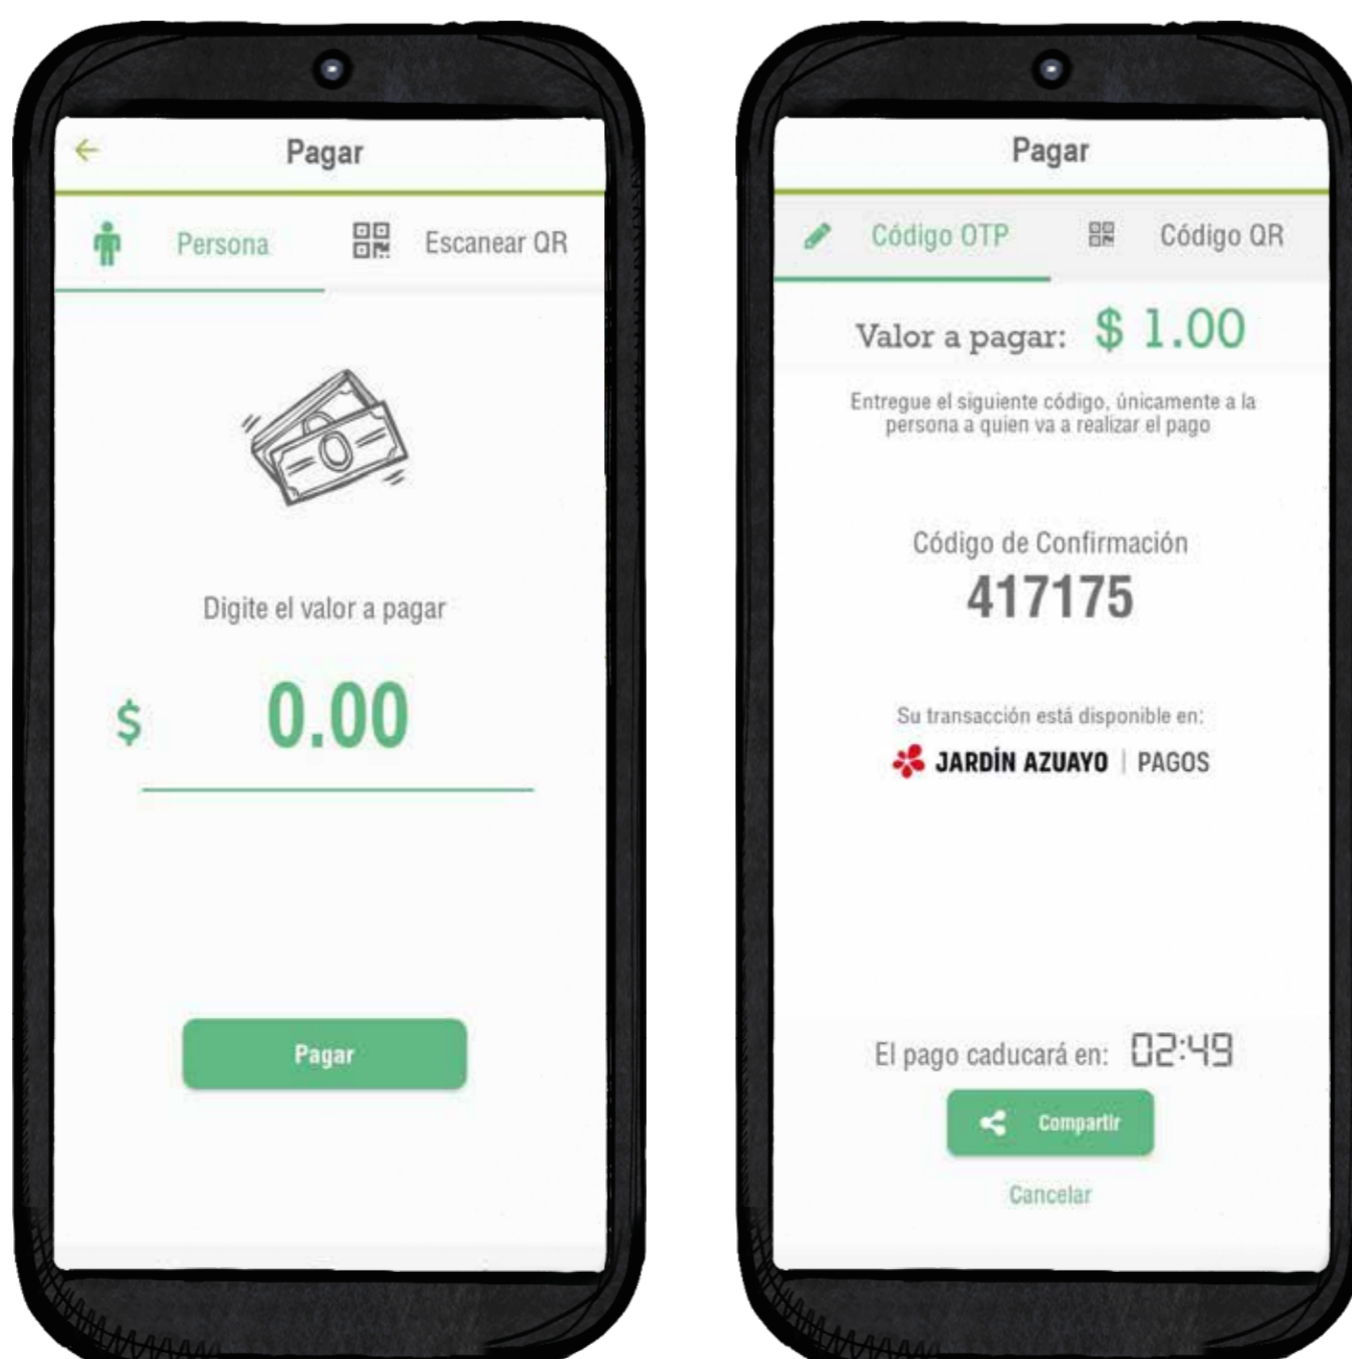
Pagar

Persona

Escanear QR

Digite el valor a pagar

$ 0.00

Pagar

Pagar

Código OTP

Código QR

Valor a pagar: $ 1.00

Entregue el siguiente código, únicamente a la persona a quien va a realizar el pago

Código de Confirmación

417175

Su transacción está disponible en:

JARDÍN AZUAYO | PAGOS

El pago caducará en: 02:49

Compartir

Cancelar